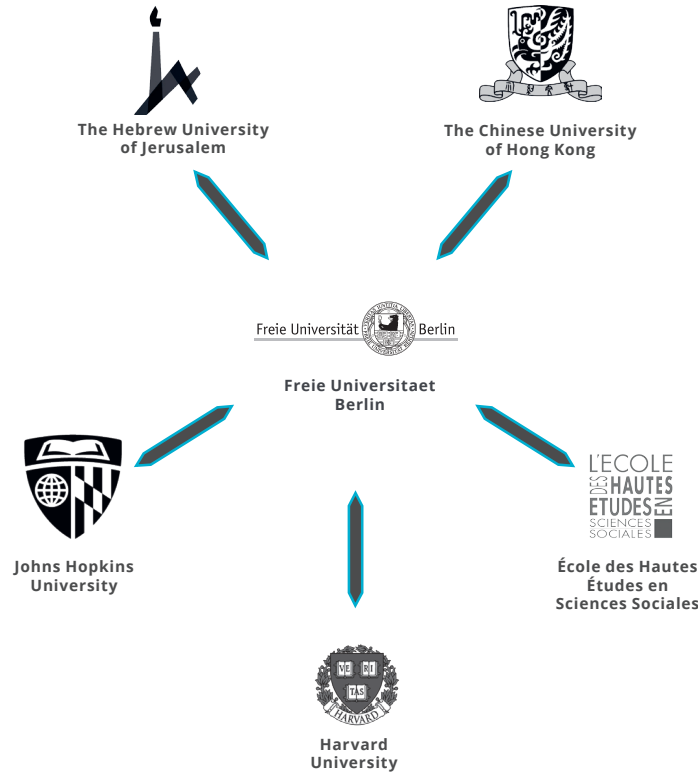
The Hebrew University of Jerusalem

The Chinese University of Hong Kong

Freie Universität Berlin

Freie Universitaet Berlin

Johns Hopkins University

L'ECOLE DES HAUTES ETUDES EN SCIENCES SOCIALES

École des Hautes Études en Sciences Sociales

VE RI TAS
HARVARD

Harvard University